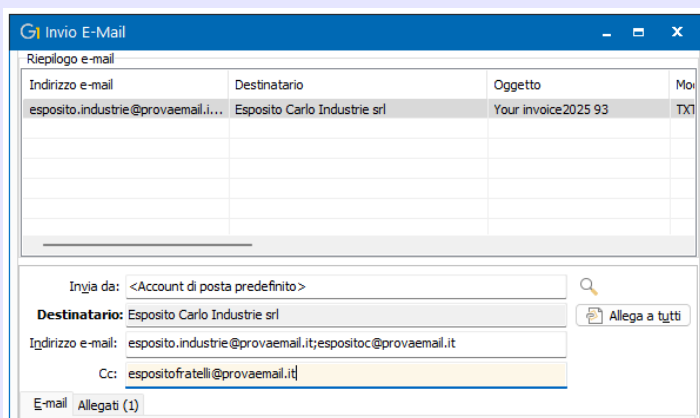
Invio E-Mail

Riepilogo e-mail

| Indirizzo e-mail | Destinatario | Oggetto | Mo |
|---|---|---|---|
| esposito.industrie@provaemail.i... | Esposito Carlo Industrie srl | Your invoice2025 93 | TXT |

Invia da: <Account di posta predefinito>

Destinatario: Esposito Carlo Industrie srl

Allega a tutti

Indirizzo e-mail: esposito.industrie@provaemail.it;espositoc@provaemail.it

Cc: espositofratelli@provaemail.it

E-mail Allegati (1)